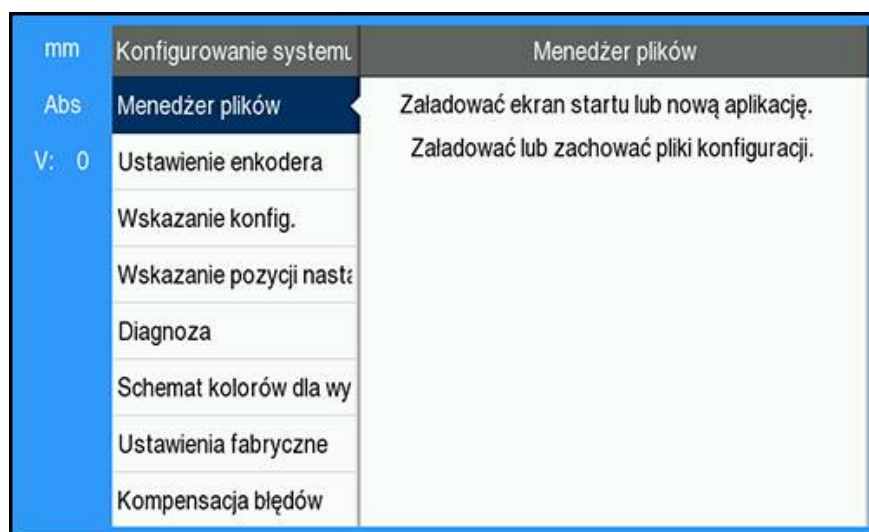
mm
Abs
V: 0

Konfigurowanie systemu
Menedżer plików
Ustawienie enkodera
Wskazanie konfig.
Wskazanie pozycji nast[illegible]
Diagnoza
Schemat kolorów dla wy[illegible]
Ustawienia fabryczne
Kompensacja błędów

Menedżer plików
Załadować ekran startu lub nową aplikację.
Załadować lub zachować pliki konfiguracji.